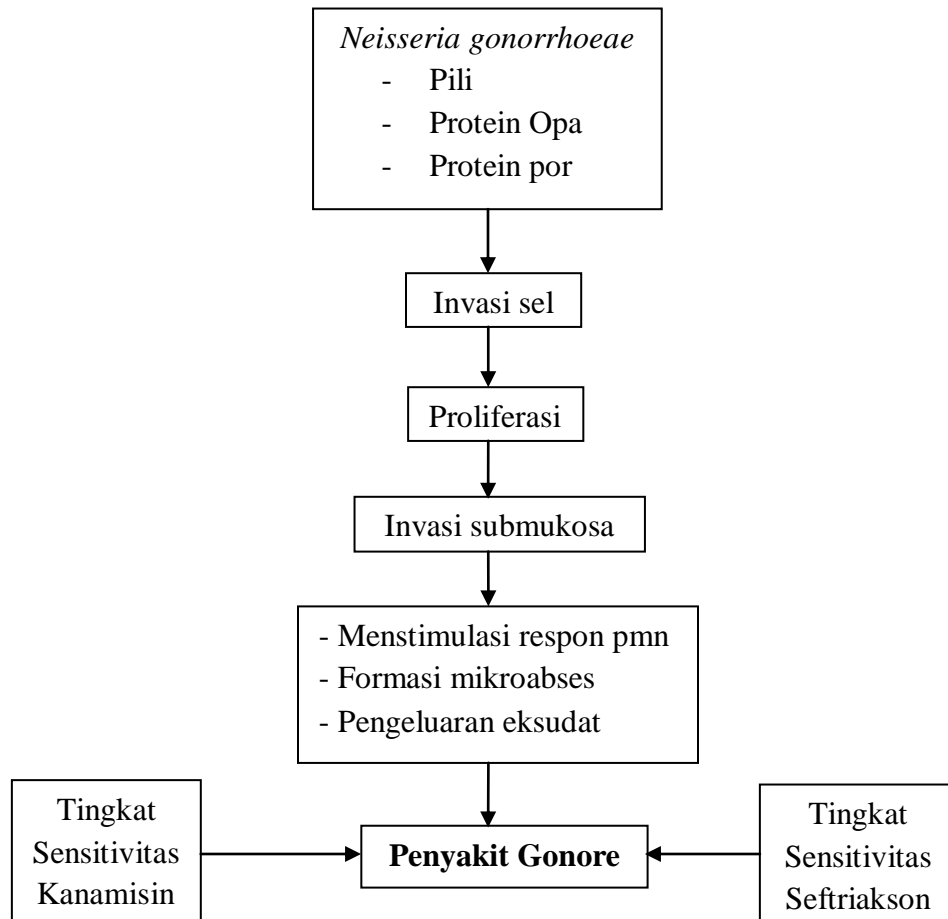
Neisseria gonorrhoeae
- Pili
- Protein Opa
- Protein por

Invasi sel

Proliferasi

Invasi submukosa

- Menstimulasi respon pmn
- Formasi mikroabses
- Pengeluaran eksudat

Tingkat Sensitivitas Kanamisin

**Penyakit Gonore**

Tingkat Sensitivitas Seftriakson